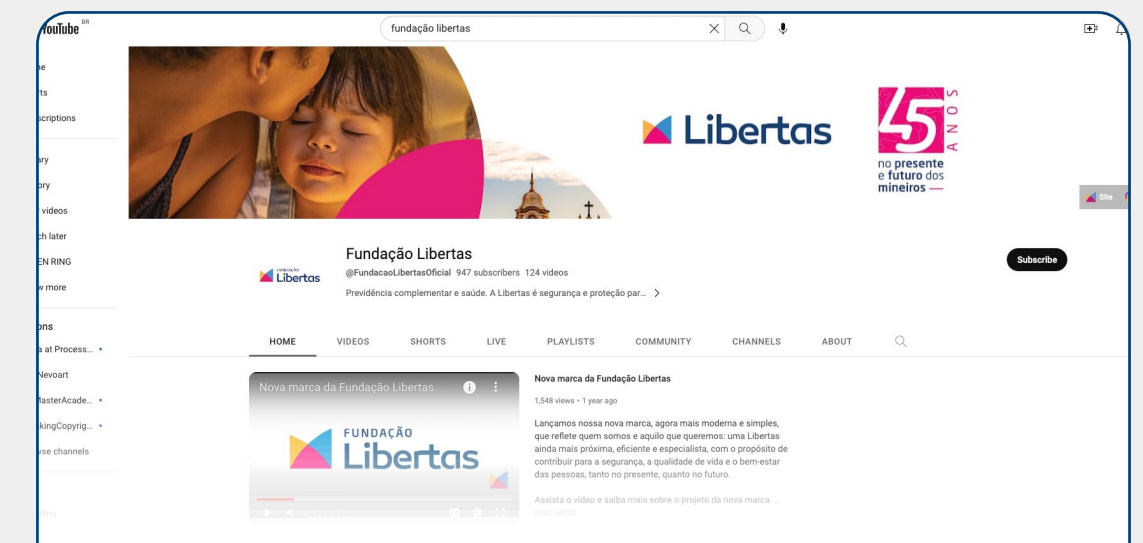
YouTube BR

fundação libertas

me
rts
scriptions
ary
ory
videos
ch later
EN RING
w more
ons
a at Process...
Nevoart
MasterAcade...
kingCopyrig...
wse channels

Libertas

45 ANOS
no presente e futuro dos mineiros —

Site

FUNDAÇÃO Libertas

Fundação Libertas
@FundacaoLibertasOficial 947 subscribers 124 videos
Previdência complementar e saúde. A Libertas é segurança e proteção par...

Subscribe

HOME VIDEOS SHORTS LIVE PLAYLISTS COMMUNITY CHANNELS ABOUT

Nova marca da Fundação Libertas

FUNDAÇÃO Libertas

Nova marca da Fundação Libertas
1,548 views • 1 year ago
Lançamos nossa nova marca, agora mais moderna e simples, que reflete quem somos e aquilo que queremos: uma Libertas ainda mais próxima, eficiente e especialista, com o propósito de contribuir para a segurança, a qualidade de vida e o bem-estar das pessoas, tanto no presente, quanto no futuro.

Assista o vídeo e saiba mais sobre o projeto da nova marca. ...
READ MORE